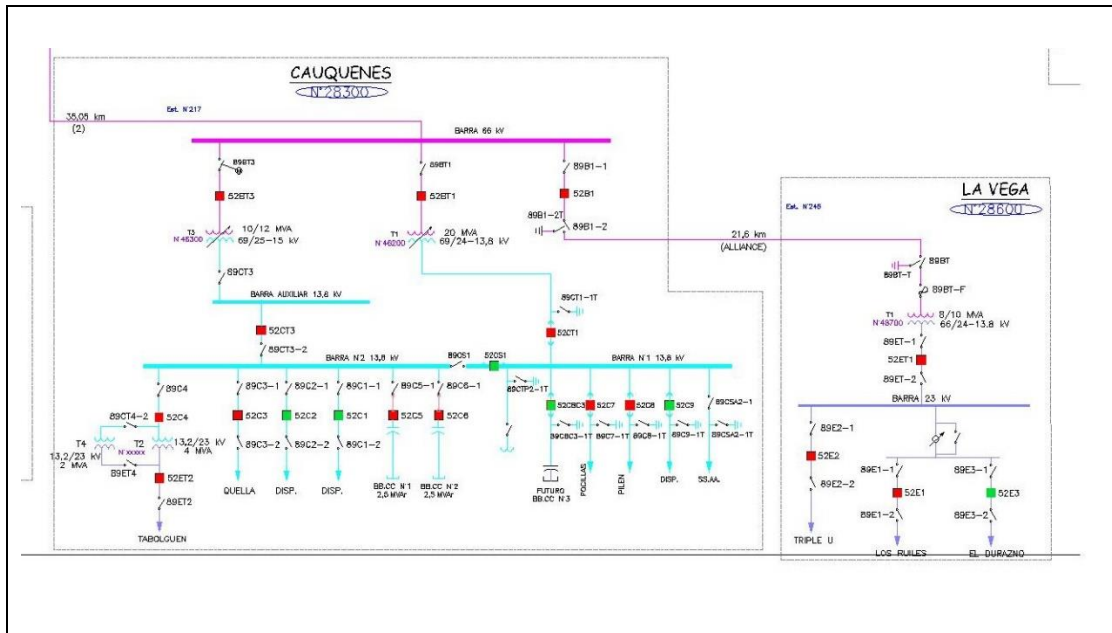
CAUQUENES
N°28300

Est. N°217

35,05 km
(2)

BARRA 66 kV

89BT3
52BT3
T3
N°45300
10/12 MVA
69/25-15 kV
89CT3

89BT1
52BT1
T1
N°46200
20 MVA
69/24-13,8 kV

89B1-1
52B1
89B1-2T
89B1-2

21,6 km
(ALLIANCE)

BARRA AUXILIAR 13,8 kV
52CT3
89CT3-2

89CT1-1T
52CT1

BARRA N°2 13,8 kV
89CS1
52CS1
BARRA N°1 13,8 kV

89C4
89CT4-2
52C4
T4
13,2/23 kV
2 MVA
T2
N°xxxxx
13,2/23 kV
4 MVA
89ET4
52ET2
89ET2
TABOLGUEN

89C3-1
52C3
89C3-2
QUELLA

89C2-1
52C2
89C2-2
DISP.

89C1-1
52C1
89C1-2
DISP.

89C5-1
52C5
BB.CC N°1
2,5 MVAr

89C6-1
52C6
BB.CC N°2
2,5 MVAr

89CTP2-1T

52CBC3
89CBC3-1T
FUTURO
BB.CC N°3

52C7
89C7-1T
POCILLAS

52C8
89C8-1T
PILEN

52C9
89C9-1T
DISP.

89CSA2-1
89CSA2-1T
SS.AA.

LA VEGA
N°28600
Est. N°248

89BT
89BT-T
89BT-F
T1
N°48700
8/10 MVA
66/24-13.8 kV
89ET-1
52ET1
89ET-2

BARRA 23 kV

89E2-1
52E2
89E2-2
TRIPLE U

89E1-1
52E1
89E1-2
LOS RUILES

89E3-1
52E3
89E3-2
EL DURAZNO